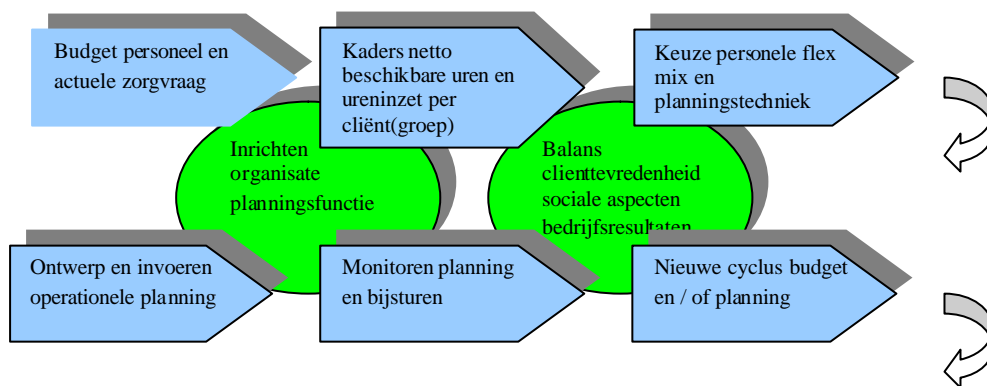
Budget personeel en actuele zorgvraag

Kaders netto beschikbare uren en ureninzet per cliënt(groep)

Keuze personele flex mix en planningstechniek

Inrichten organisate planningsfunctie

Balans clienttevredenheid sociale aspecten bedrijfsresultaten

Ontwerp en invoeren operationele planning

Monitoren planning en bijsturen

Nieuwe cyclus budget en / of planning